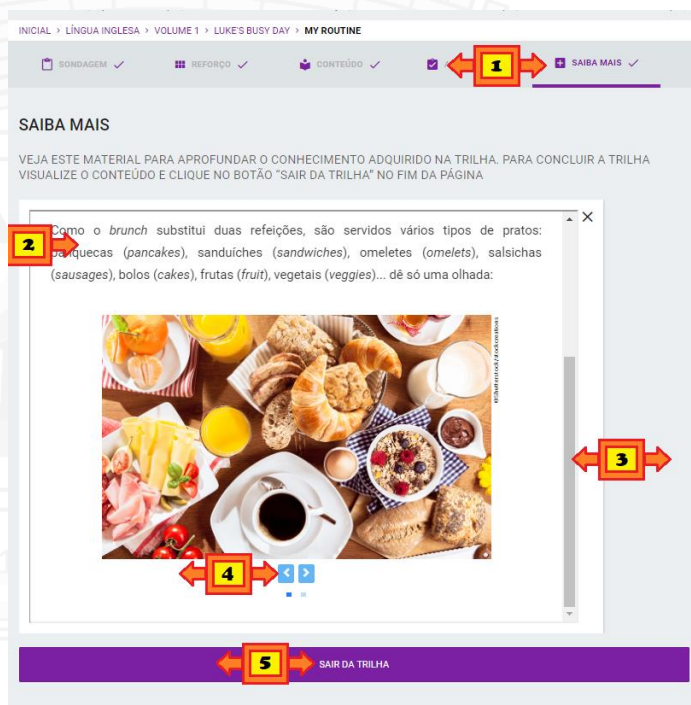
INICIAL > LÍNGUA INGLESA > VOLUME 1 > LUKE'S BUSY DAY > MY ROUTINE

SONDAGEM ✓ REFORÇO ✓ CONTEÚDO ✓ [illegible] 1 SAIBA MAIS ✓

SAIBA MAIS

VEJA ESTE MATERIAL PARA APROFUNDAR O CONHECIMENTO ADQUIRIDO NA TRILHA. PARA CONCLUIR A TRILHA VISUALIZE O CONTEÚDO E CLIQUE NO BOTÃO "SAIR DA TRILHA" NO FIM DA PÁGINA

2

Como o *brunch* substitui duas refeições, são servidos vários tipos de pratos: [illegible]quecas (*pancakes*), sanduíches (*sandwiches*), omeletes (*omelets*), salsichas (*sausages*), bolos (*cakes*), frutas (*fruit*), vegetais (*veggies*)... dê só uma olhada:

©Shutterstock/stockcreations

3

4

5

SAIR DA TRILHA